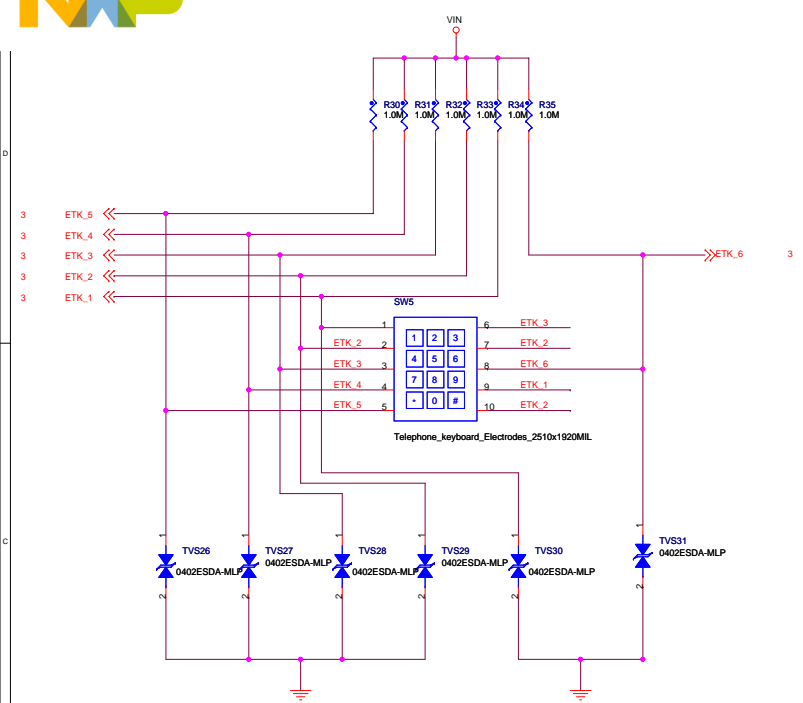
VIN

R30 1.0M
R31 1.0M
R32 1.0M
R33 1.0M
R34 1.0M
R35 1.0M

D

3 ETK_5
3 ETK_4
3 ETK_3
3 ETK_2
3 ETK_1

ETK_6 3

SW5

| 1 | 2 | 3 |
|---|---|---|
| 4 | 5 | 6 |
| 7 | 8 | 9 |
| * | 0 | # |

1
2 ETK_2
3 ETK_3
4 ETK_4
5 ETK_5

6 ETK_3
7 ETK_2
8 ETK_6
9 ETK_1
10 ETK_2

Telephone_keyboard_Electrodes_2510x1920MIL

C

1 TVS26 0402ESDA-MLP 2
1 TVS27 0402ESDA-MLP 2
1 TVS28 0402ESDA-MLP 2
1 TVS29 0402ESDA-MLP 2
1 TVS30 0402ESDA-MLP 2
1 TVS31 0402ESDA-MLP 2